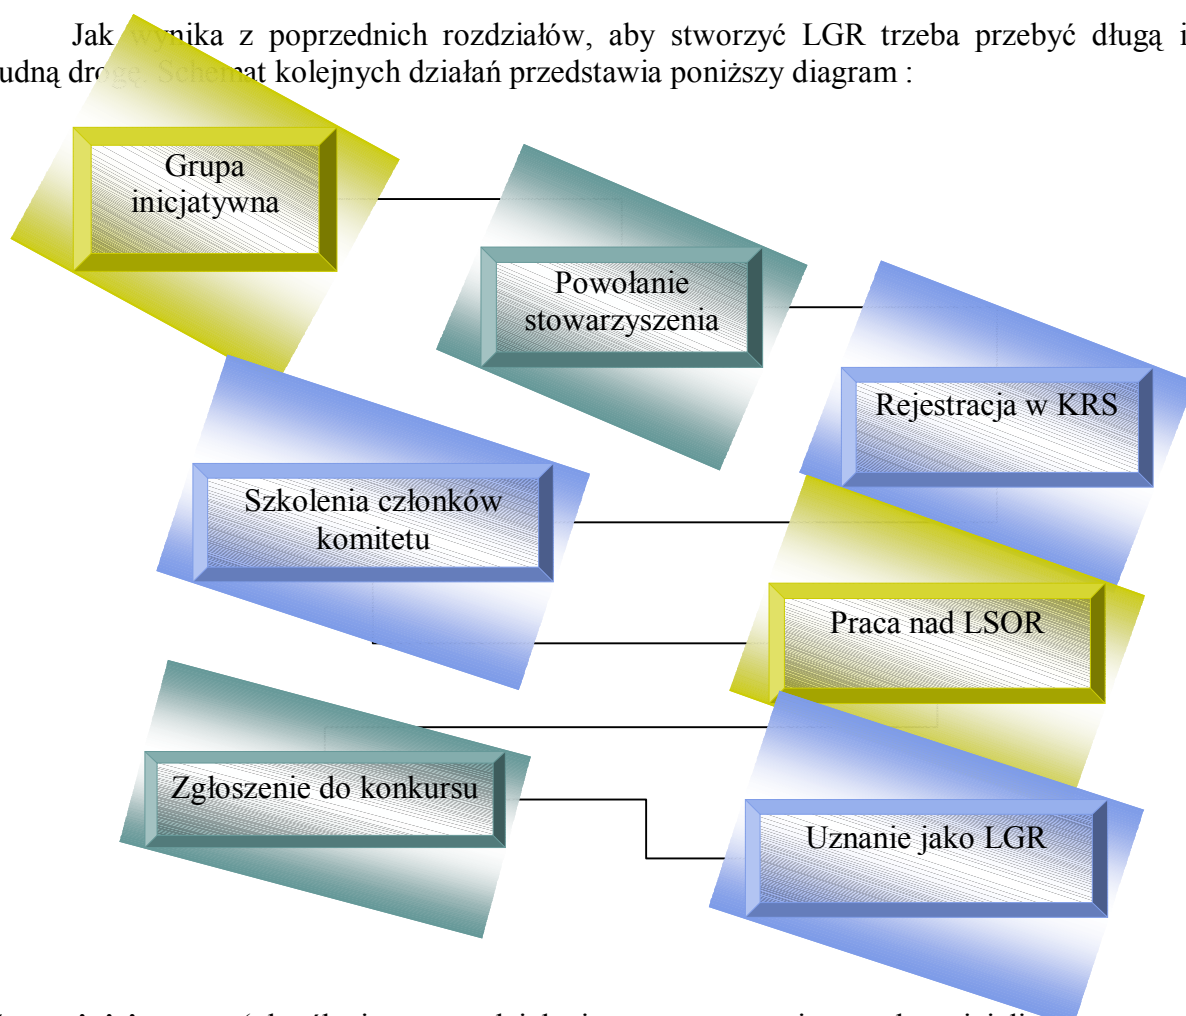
Jak wynika z poprzednich rozdziałów, aby stworzyć LGR trzeba przebyć długą i udną drogę. Schemat kolejnych działań przedstawia poniższy diagram :

Grupa inicjatywna

Powołanie stowarzyszenia

Rejestracja w KRS

Szkolenia członków komitetu

Praca nad LSOR

Zgłoszenie do konkursu

Uznanie jako LGR

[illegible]